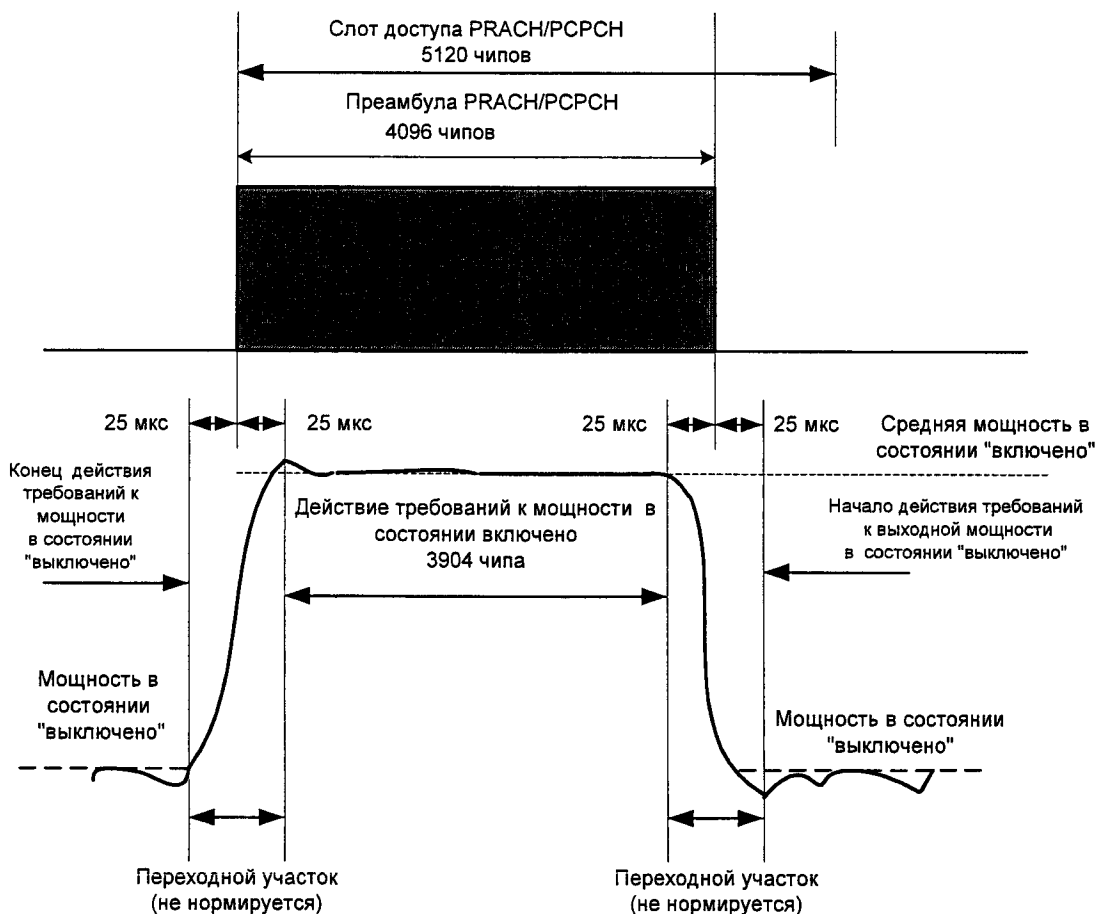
Слот доступа PRACH/PCPCH
5120 чипов

Преамбула PRACH/PCPCH
4096 чипов

25 мкс

25 мкс

25 мкс

25 мкс

Средняя мощность в состоянии "включено"

Конец действия требований к мощности в состоянии "выключено"

Действие требований к мощности в состоянии включено
3904 чипа

Начало действия требований к выходной мощности в состоянии "выключено"

Мощность в состоянии "выключено"

Мощность в состоянии "выключено"

Переходной участок
(не нормируется)

Переходной участок
(не нормируется)